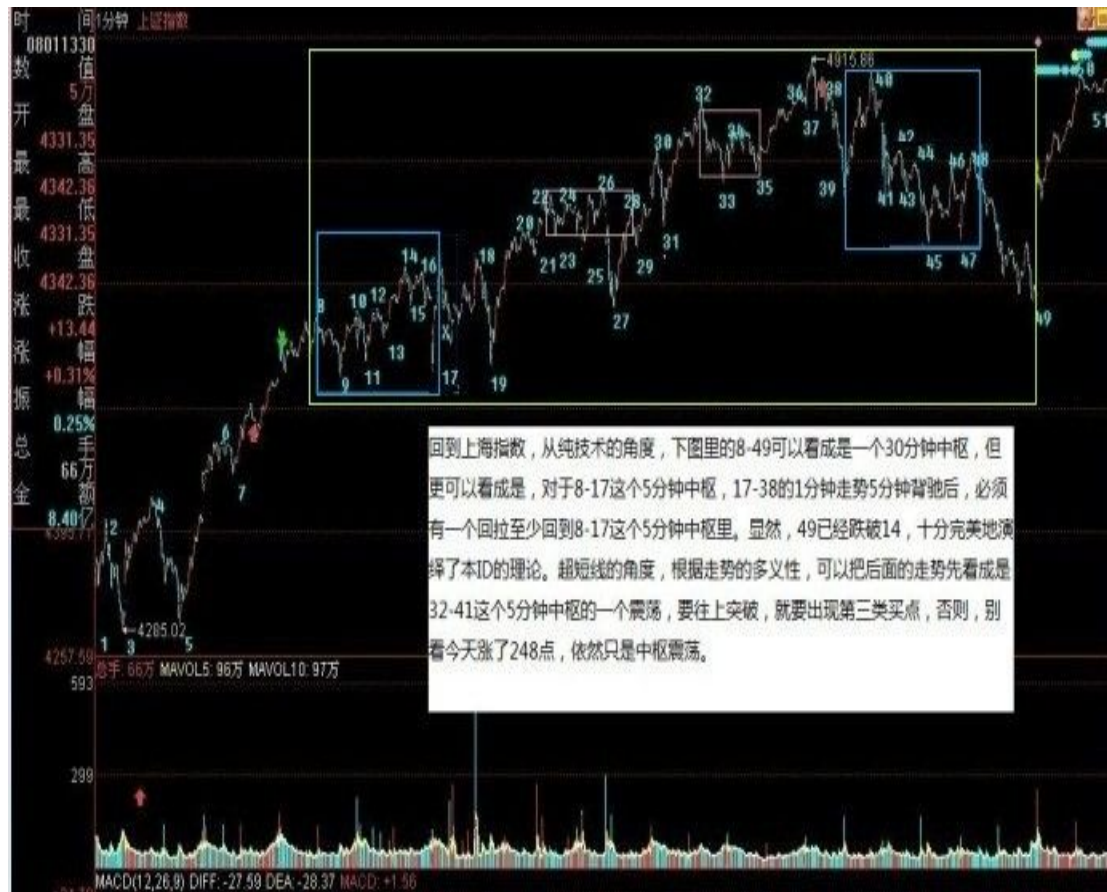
时 间 1分钟 上证指数
08011330
数 值
5/万
开 盘
4331.35
最 高
4342.36
最 低
4331.35
收 盘
4342.36
涨 跌
+13.44
涨 幅
+0.31%
振 幅
0.25%
总 手
66万
金 额
8.40亿

4915.86
4285.02
1 2 3 4 5 6 7 8 9 10 11 12 13 14 15 16 17 18 19 21 22 23 24 25 26 27 28 29 30 31 32 33 34 35 36 37 38 39 40 41 42 43 44 45 46 47 48 49 51

回到上海指数，从纯技术的角度，下图里的8-49可以看成是一个30分钟中枢，但更可以看成是，对于8-17这个5分钟中枢，17-38的1分钟走势5分钟背驰后，必须有一个回拉至少回到8-17这个5分钟中枢里。显然，49已经跌破14，十分完美地演绎了本ID的理论。超短线的角度，根据走势的多义性，可以把后面的走势先看成是32-41这个5分钟中枢的一个震荡，要往上突破，就要出现第三类买点，否则，别看今天涨了248点，依然只是中枢震荡。

4257.59
总手: 66万 MAVOL5: 96万 MAVOL10: 97万
593
299
MACD(12,26,9) DIFF: -27.59 DEA: -28.37 MACD: +1.56